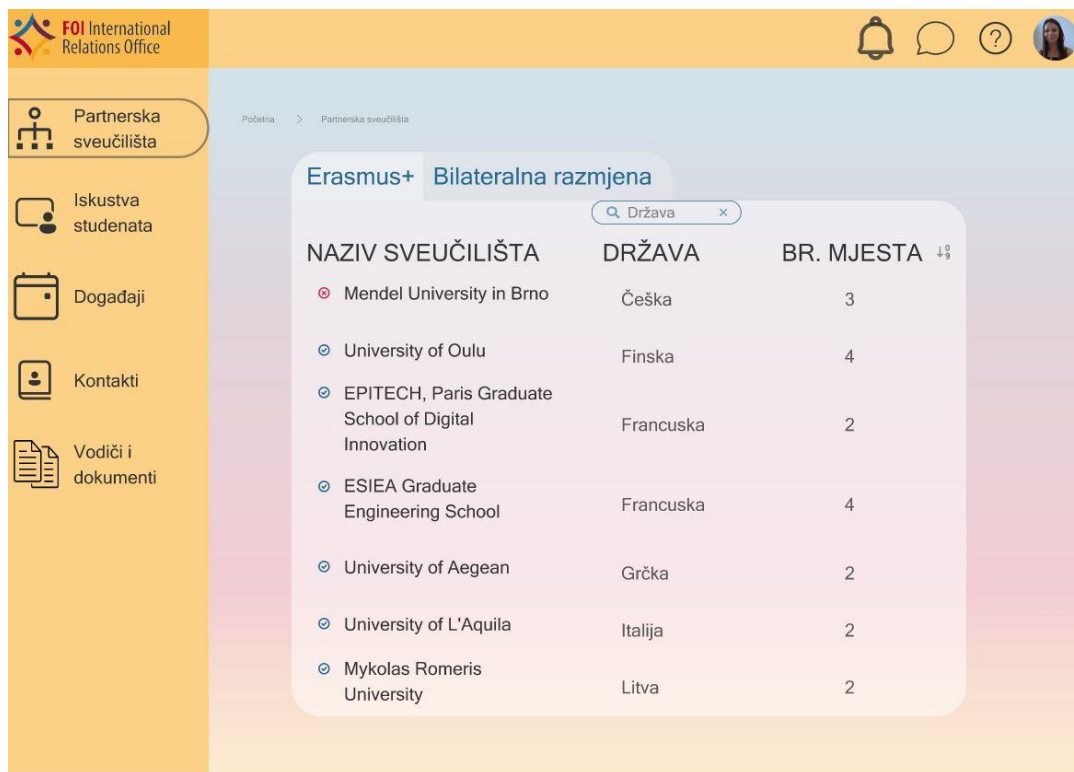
FOI International Relations Office

Partnerska sveučilišta

Iskustva studenata

Događaji

Kontakti

Vodiči i dokumenti

Početna > Partnerska sveučilišta

Erasmus+ Bilateralna razmjena

Država ×

| NAZIV SVEUČILIŠTA | DRŽAVA | BR. MJESTA |
|---|---|---|
| Mendel University in Brno | Češka | 3 |
| University of Oulu | Finska | 4 |
| EPITECH, Paris Graduate School of Digital Innovation | Francuska | 2 |
| ESIEA Graduate Engineering School | Francuska | 4 |
| University of Aegean | Grčka | 2 |
| University of L'Aquila | Italija | 2 |
| Mykolas Romeris University | Litva | 2 |